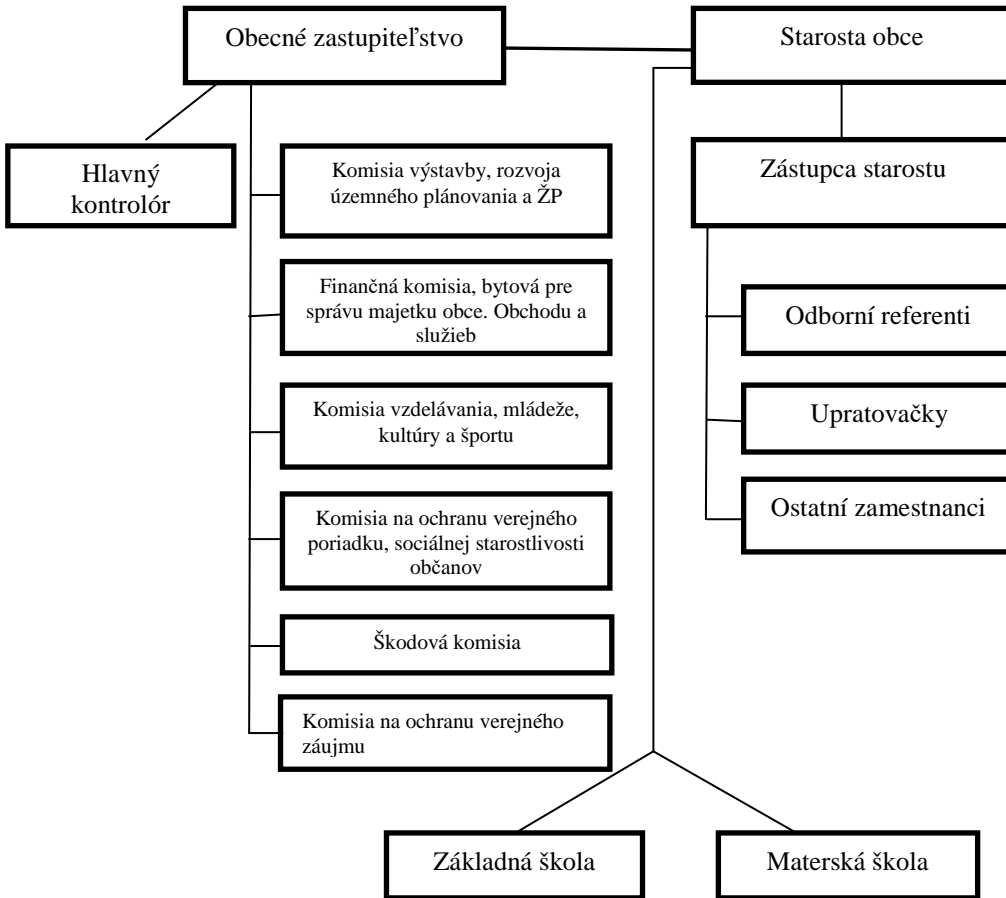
Obecné zastupiteľstvo

Starosta obce

Hlavný kontrolór

Komisia výstavby, rozvoja územného plánovania a ŽP

Zástupca starostu

Finančná komisia, bytová pre správu majetku obce. Obchodu a služieb

Odborní referenti

Komisia vzdelávania, mládeže, kultúry a športu

Upratovačky

Komisia na ochranu verejného poriadku, sociálnej starostlivosti občanov

Ostatní zamestnanci

Škodová komisia

Komisia na ochranu verejného záujmu

Základná škola

Materská škola